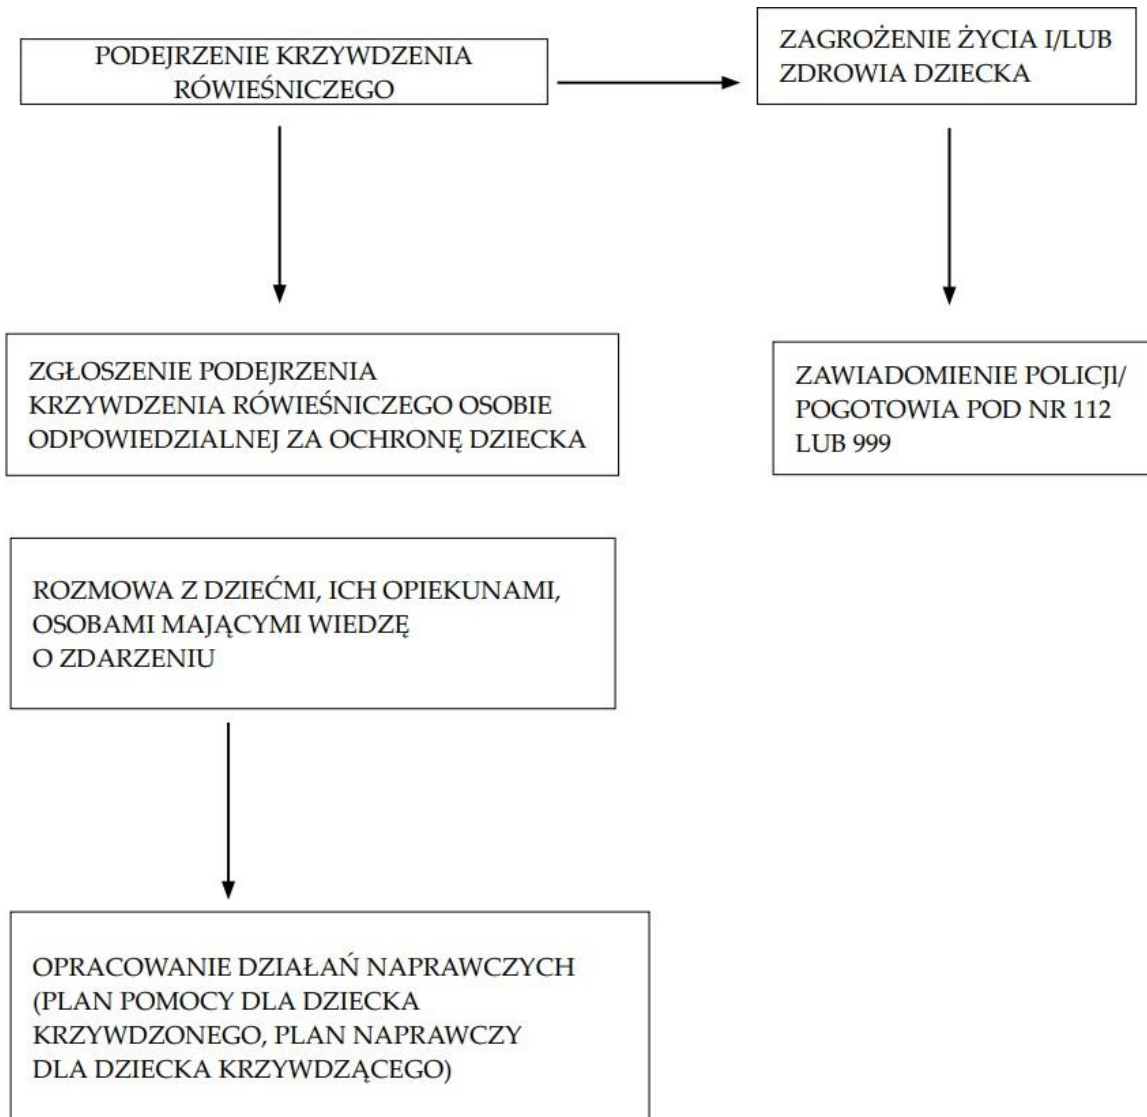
PODEJRZENIE KRZYWDZENIA RÓWIEŚNICZEGO

ZAGROŻENIE ŻYCIA I/LUB ZDROWIA DZIECKA

ZGŁOSZENIE PODEJRZENIA KRZYWDZENIA RÓWIEŚNICZEGO OSOBIE ODPOWIEDZIALNEJ ZA OCHRONĘ DZIECKA

ZAWIADOMIENIE POLICJI/ POGOTOWIA POD NR 112 LUB 999

ROZMOWA Z DZIEĆMI, ICH OPIEKUNAMI, OSOBAMI MAJĄCYMI WIEDZĘ O ZDARZENIU

OPRACOWANIE DZIAŁAŃ NAPRAWCZYCH (PLAN POMOCY DLA DZIECKA KRZYWDZONEGO, PLAN NAPRAWCZY DLA DZIECKA KRZYWDZĄCEGO)